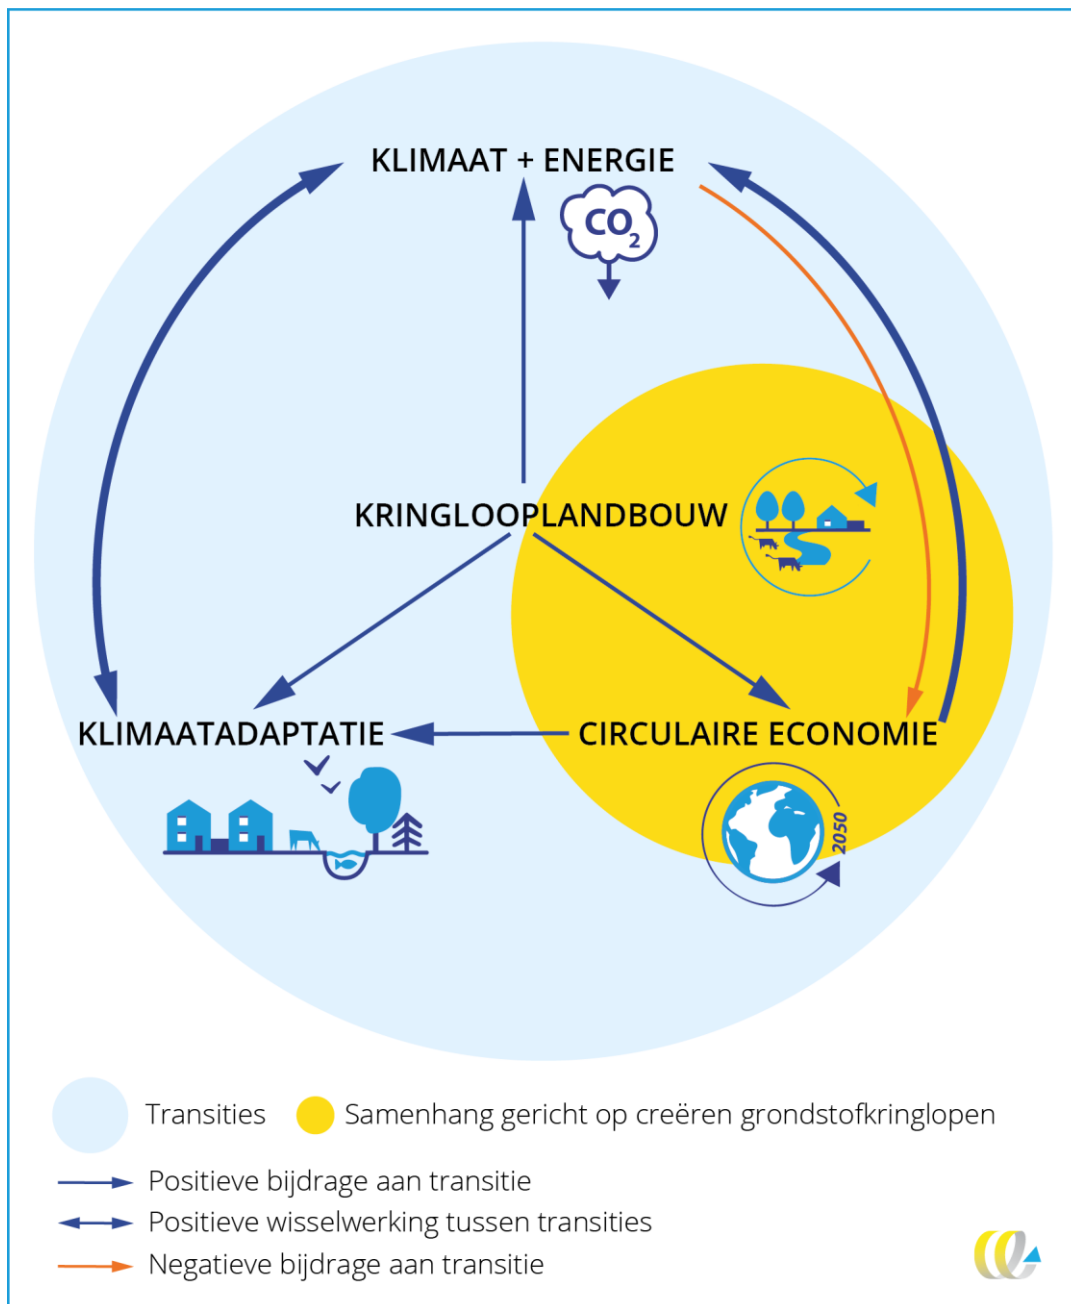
KLIMAAT + ENERGIE

$CO_2$

KRINGLOOPLANDBOUW

KLIMAATADAPTATIE

CIRCULAIRE ECONOMIE

2050

Transities

Samenhang gericht op creëren grondstofkringlopen

Positieve bijdrage aan transitie

Positieve wisselwerking tussen transities

Negatieve bijdrage aan transitie